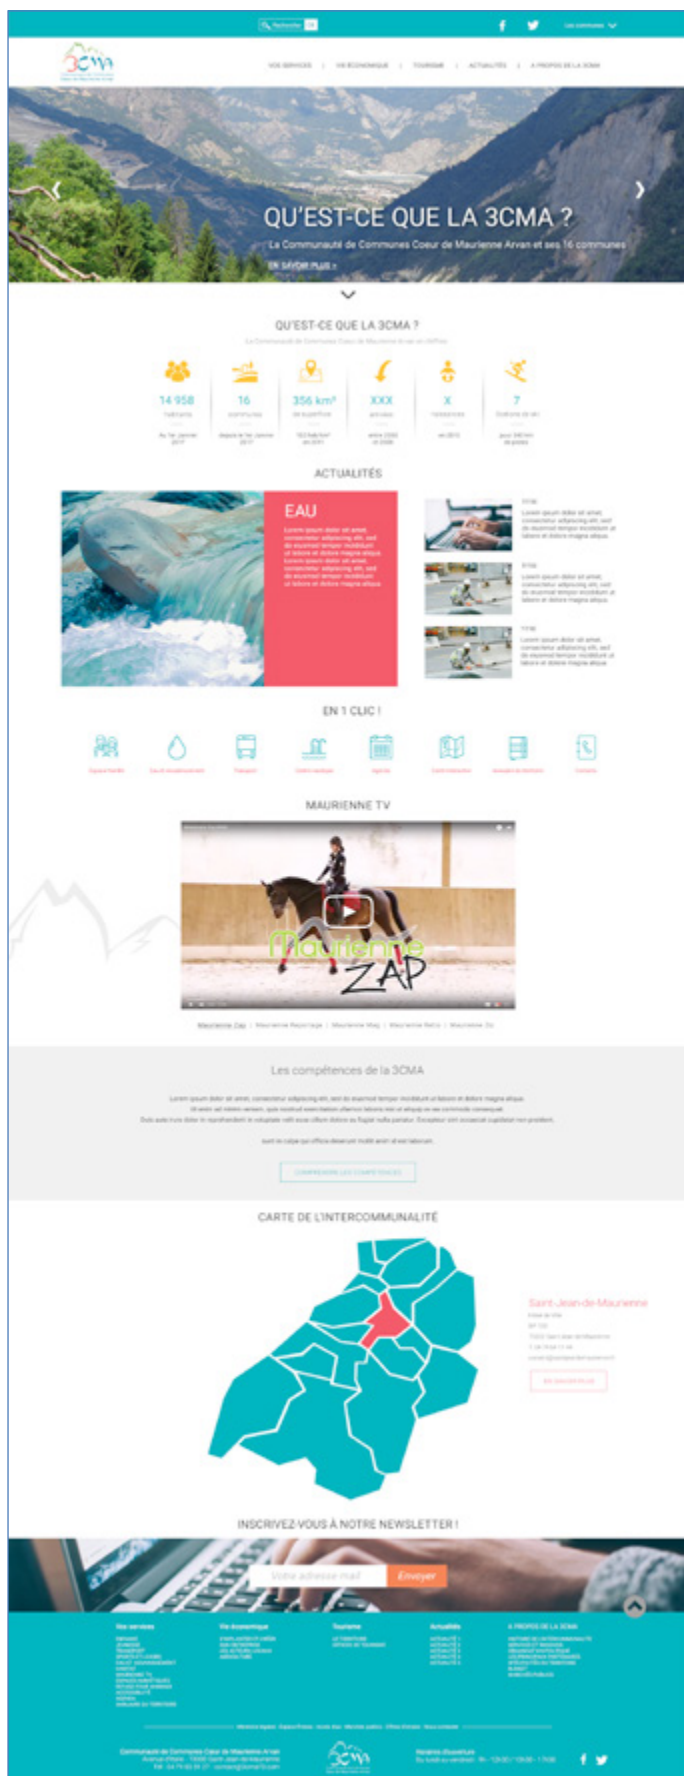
Rechercher OK

Les communes

3CMA

VOS SERVICES | VIE ÉCONOMIQUE | TOURISME | ACTUALITÉS | A PROPOS DE LA 3CMA

QU'EST-CE QUE LA 3CMA ?

La Communauté de Communes Coeur de Maurienne Arvan et ses 16 communes

EN SAVOIR PLUS »

QU'EST-CE QUE LA 3CMA ?

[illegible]

| 14 958 | 16 | 356 km² | XXX | X | 7 |
|---|---|---|---|---|---|
| habitants | communes | de superficie | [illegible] | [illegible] | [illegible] |
| Au 1er Janvier 2017 | depuis le 1er janvier 2017 | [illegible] | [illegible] | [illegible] | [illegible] |

ACTUALITÉS

EAU

Lorem ipsum dolor sit amet, consectetur adipiscing elit, sed do eiusmod tempor incididunt ut labore et dolore magna aliqua. Lorem ipsum dolor sit amet, consectetur adipiscing elit, sed do eiusmod tempor incididunt ut labore et dolore magna aliqua.

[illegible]
Lorem ipsum dolor sit amet, consectetur adipiscing elit, sed do eiusmod tempor incididunt ut labore et dolore magna aliqua.

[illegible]
Lorem ipsum dolor sit amet, consectetur adipiscing elit, sed do eiusmod tempor incididunt ut labore et dolore magna aliqua.

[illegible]
Lorem ipsum dolor sit amet, consectetur adipiscing elit, sed do eiusmod tempor incididunt ut labore et dolore magna aliqua.

EN 1 CLIC !

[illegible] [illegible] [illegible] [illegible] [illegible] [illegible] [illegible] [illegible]

MAURIENNE TV

Maurienne ZAP

Maurienne Zap | Maurienne Reportage | Maurienne Mag | Maurienne Retro | Maurienne Zic

Les compétences de la 3CMA

Lorem ipsum dolor sit amet, consectetur adipiscing elit, sed do eiusmod tempor incididunt ut labore et dolore magna aliqua. Ut enim ad minim veniam, quis nostrud exercitation ullamco laboris nisi ut aliquip ex ea commodo consequat. Duis aute irure dolor in reprehenderit in voluptate velit esse cillum dolore eu fugiat nulla pariatur. Excepteur sint occaecat cupidatat non proident, sunt in culpa qui officia deserunt mollit anim id est laborum.

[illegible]

CARTE DE L'INTERCOMMUNALITÉ

Saint-Jean-de-Maurienne
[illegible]

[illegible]

INSCRIVEZ-VOUS À NOTRE NEWSLETTER !

Votre adresse mail
Envoyer

Vos services | Vie économique | Tourisme | Actualités | A PROPOS DE LA 3CMA

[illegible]

Communauté de Communes Coeur de Maurienne Arvan
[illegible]

Horaires d'ouverture
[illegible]